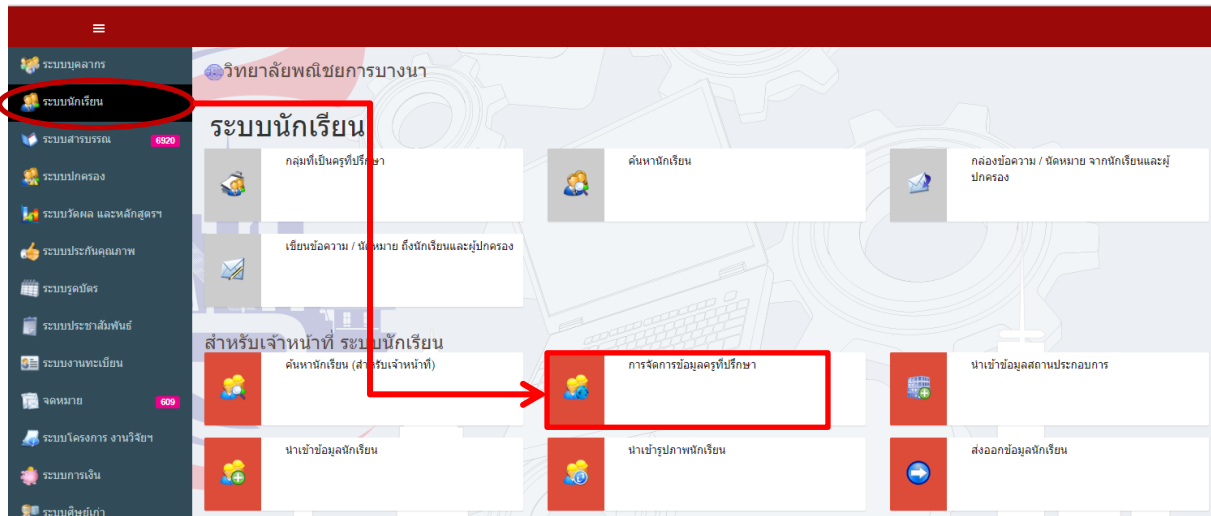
≡

ระบบบุคลากร
ระบบนักเรียน
ระบบสารบรรณ 6920
ระบบปกครอง
ระบบวัดผล และหลักสูตรฯ
ระบบประกันคุณภาพ
ระบบรูดบัตร
ระบบประชาสัมพันธ์
ระบบงานทะเบียน
จดหมาย 609
ระบบโครงการ งานวิจัยฯ
ระบบการเงิน
ระบบศิษย์เก่า

วิทยาลัยพณิชยการบางนา

ระบบนักเรียน

กลุ่มที่เป็นครูที่ปรึกษา

ค้นหานักเรียน

กล่องข้อความ / นัดหมาย จากนักเรียนและผู้ปกครอง

เขียนข้อความ / นัดหมาย ถึงนักเรียนและผู้ปกครอง

สำหรับเจ้าหน้าที่ ระบบนักเรียน

ค้นหานักเรียน (สำหรับเจ้าหน้าที่)

การจัดการข้อมูลครูที่ปรึกษา

นำเข้าข้อมูลสถานประกอบการ

นำเข้าข้อมูลนักเรียน

นำเข้ารูปภาพนักเรียน

ส่งออกข้อมูลนักเรียน